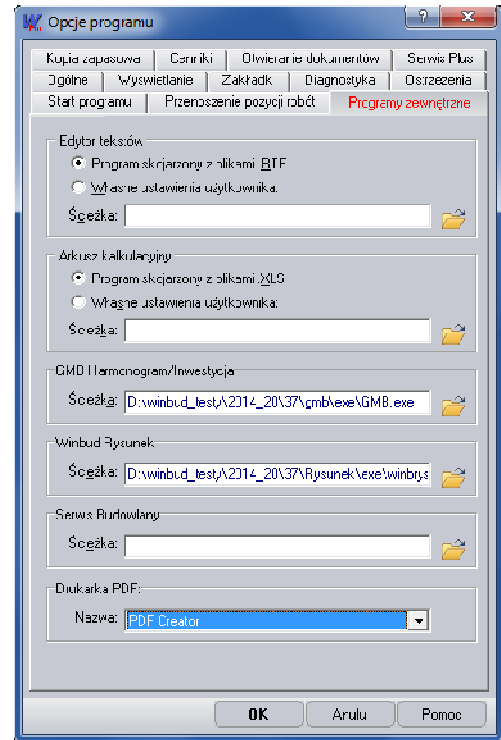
Opcje programu

Kopia zapasowa | Cenniki | Otwieranie dokumentów | Serwis Plus
Ogólne | Wyświetlanie | Zakładki | Diagnostyka | Ostrzeżenia
Start programu | Przenoszenie pozycji robót | Programy zewnętrzne

Edytor tekstów
Program skojarzony z plikami RTF
Własne ustawienia użytkownika
Ścieżka:

Arkusz kalkulacyjny
Program skojarzony z plikami XLS
Własne ustawienia użytkownika
Ścieżka:

GMB Harmonogram/Inwestycja
Ścieżka: D:\winbud_testy\2014_20\37\gmb\exe\GMB.exe

Winbud Rysunek
Ścieżka: D:\winbud_testy\2014_20\37\Rysunek\exe\winbrys

Serwis Budowlany
Ścieżka:

Drukarka PDF
Nazwa: PDF Creator

OK | Anuluj | Pomoc